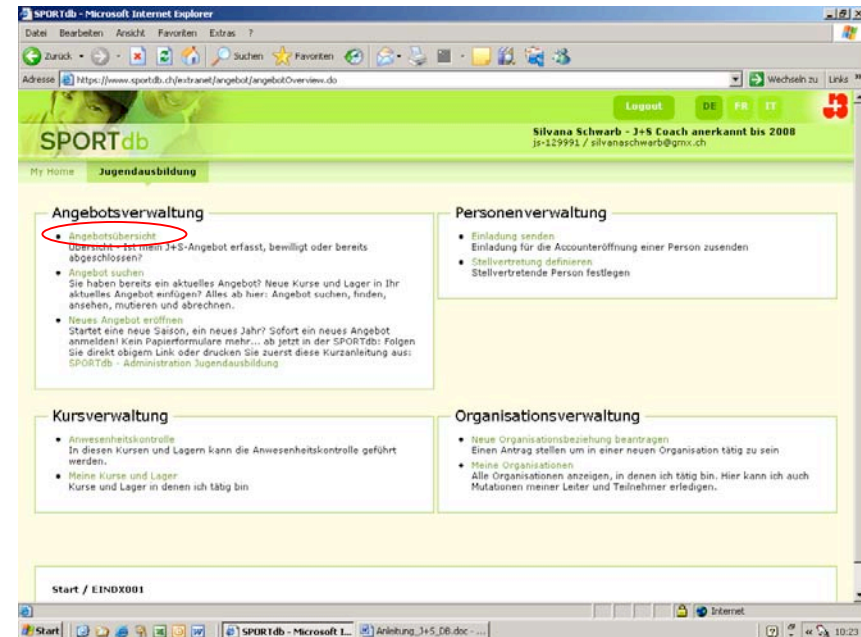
SPORTdb - Microsoft Internet Explorer

Datei Bearbeiten Ansicht Favoriten Extras ?

Zurück · Suchen Favoriten

Adresse https://www.sportdb.ch/extranet/angebot/angebotOverview.do

Wechseln zu Links

Logout DE FR IT

SPORTdb

Silvana Schwarb - J+S Coach anerkannt bis 2008
js-129991 / silvanaschwarb@gmx.ch

My Home Jugendausbildung

Angebotsverwaltung

• Angebotsübersicht
Übersicht - Ist mein J+S-Angebot erfasst, bewilligt oder bereits abgeschlossen?

• Angebot suchen
Sie haben bereits ein aktuelles Angebot? Neue Kurse und Lager in Ihr aktuelles Angebot einfügen? Alles ab hier: Angebot suchen, finden, ansehen, mutieren und abrechnen.

• Neues Angebot eröffnen
Startet eine neue Saison, ein neues Jahr? Sofort ein neues Angebot anmelden! Kein Papierformulare mehr... ab jetzt in der SPORTdb: Folgen Sie direkt obigem Link oder drucken Sie zuerst diese Kurzanleitung aus: SPORTdb - Administration Jugendausbildung

Personenverwaltung

• Einladung senden
Einladung für die Accounteröffnung einer Person zusenden

• Stellvertretung definieren
Stellvertretende Person festlegen

Kursverwaltung

• Anwesenheitskontrolle
In diesen Kursen und Lagern kann die Anwesenheitskontrolle geführt werden.

• Meine Kurse und Lager
Kurse und Lager in denen ich tätig bin

Organisationsverwaltung

• Neue Organisationsbeziehung beantragen
Einen Antrag stellen um in einer neuen Organisation tätig zu sein

• Meine Organisationen
Alle Organisationen anzeigen, in denen ich tätig bin. Hier kann ich auch Mutationen meiner Leiter und Teilnehmer erledigen.

Start / EINDX001

Internet

Start SPORTdb - Microsoft I... Anleitung_J+S_DB.doc - ... 10:23